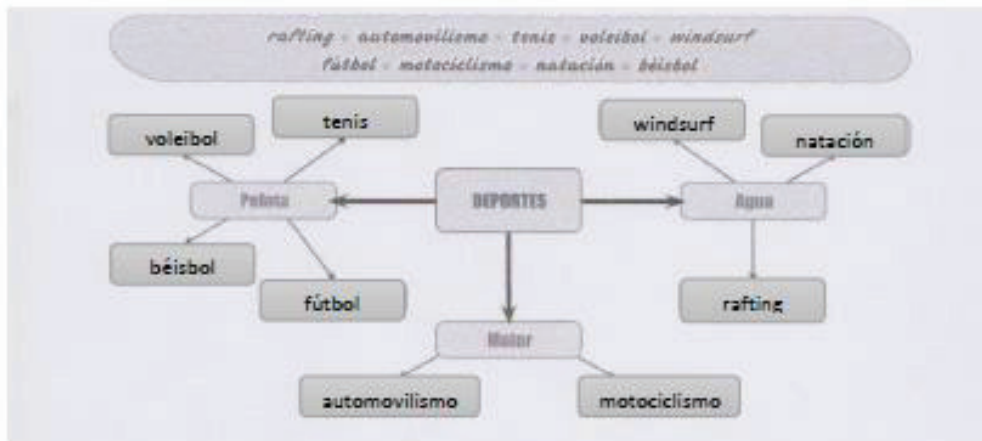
rafting - automovilismo - tenis - voleibol - windsurf
fútbol - motociclismo - natación - béisbol

voleibol

tenis

windsurf

natación

Pelota

DEPORTES

Agua

béisbol

fútbol

rafting

Motor

automovilismo

motociclismo